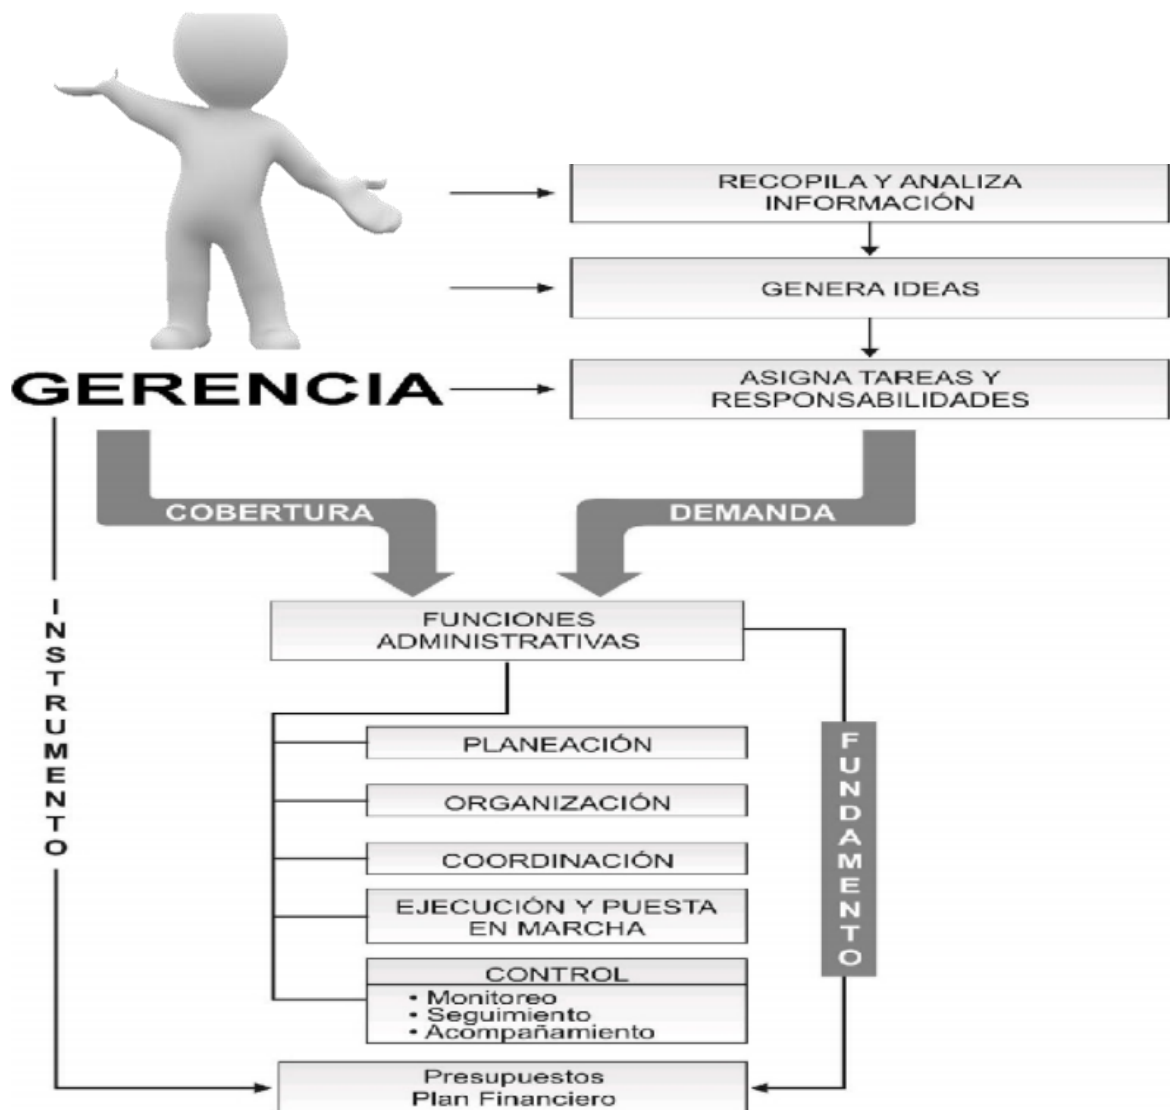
GERENCIA

RECOPILA Y ANALIZA INFORMACIÓN

GENERA IDEAS

ASIGNA TAREAS Y RESPONSABILIDADES

COBERTURA

DEMANDA

INSTRUMENTO

FUNCIONES ADMINISTRATIVAS

PLANEACIÓN

ORGANIZACIÓN

COORDINACIÓN

EJECUCIÓN Y PUESTA EN MARCHA

CONTROL
• Monitoreo
• Seguimiento
• Acompañamiento

FUNDAMENTO

Presupuestos
Plan Financiero